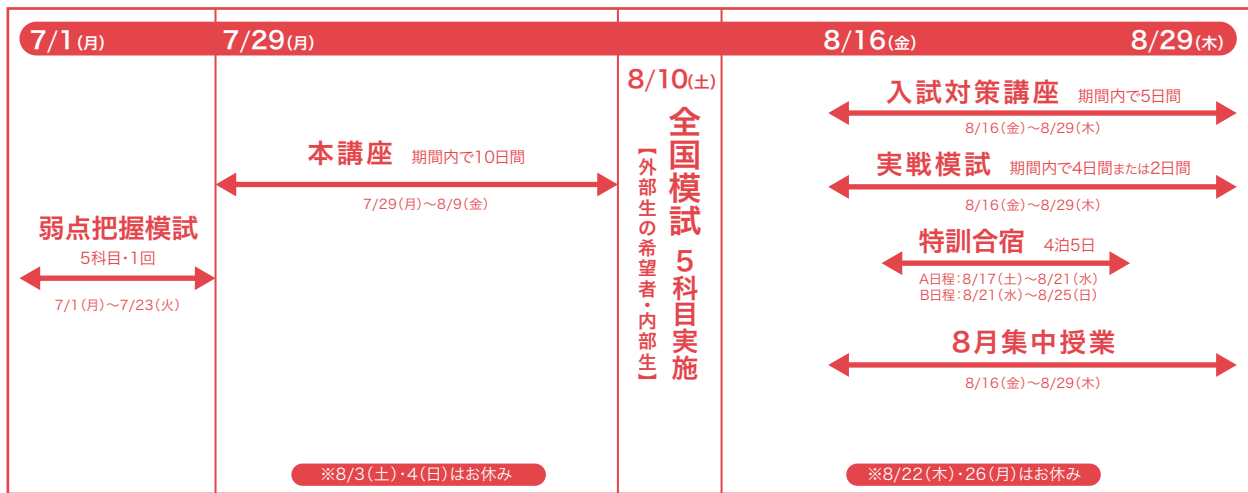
7/1(月)　7/29(月)　8/16(金)　8/29(木)

弱点把握模試
5科目・1回
7/1(月)～7/23(火)

本講座　期間内で10日間
7/29(月)～8/9(金)

※8/3(土)・4(日)はお休み

8/10(土)
全国模試　5科目実施
【外部生の希望者・内部生】

入試対策講座　期間内で5日間
8/16(金)～8/29(木)

実戦模試　期間内で4日間または2日間
8/16(金)～8/29(木)

特訓合宿　4泊5日
A日程:8/17(土)～8/21(水)
B日程:8/21(水)～8/25(日)

8月集中授業
8/16(金)～8/29(木)

※8/22(木)・26(月)はお休み